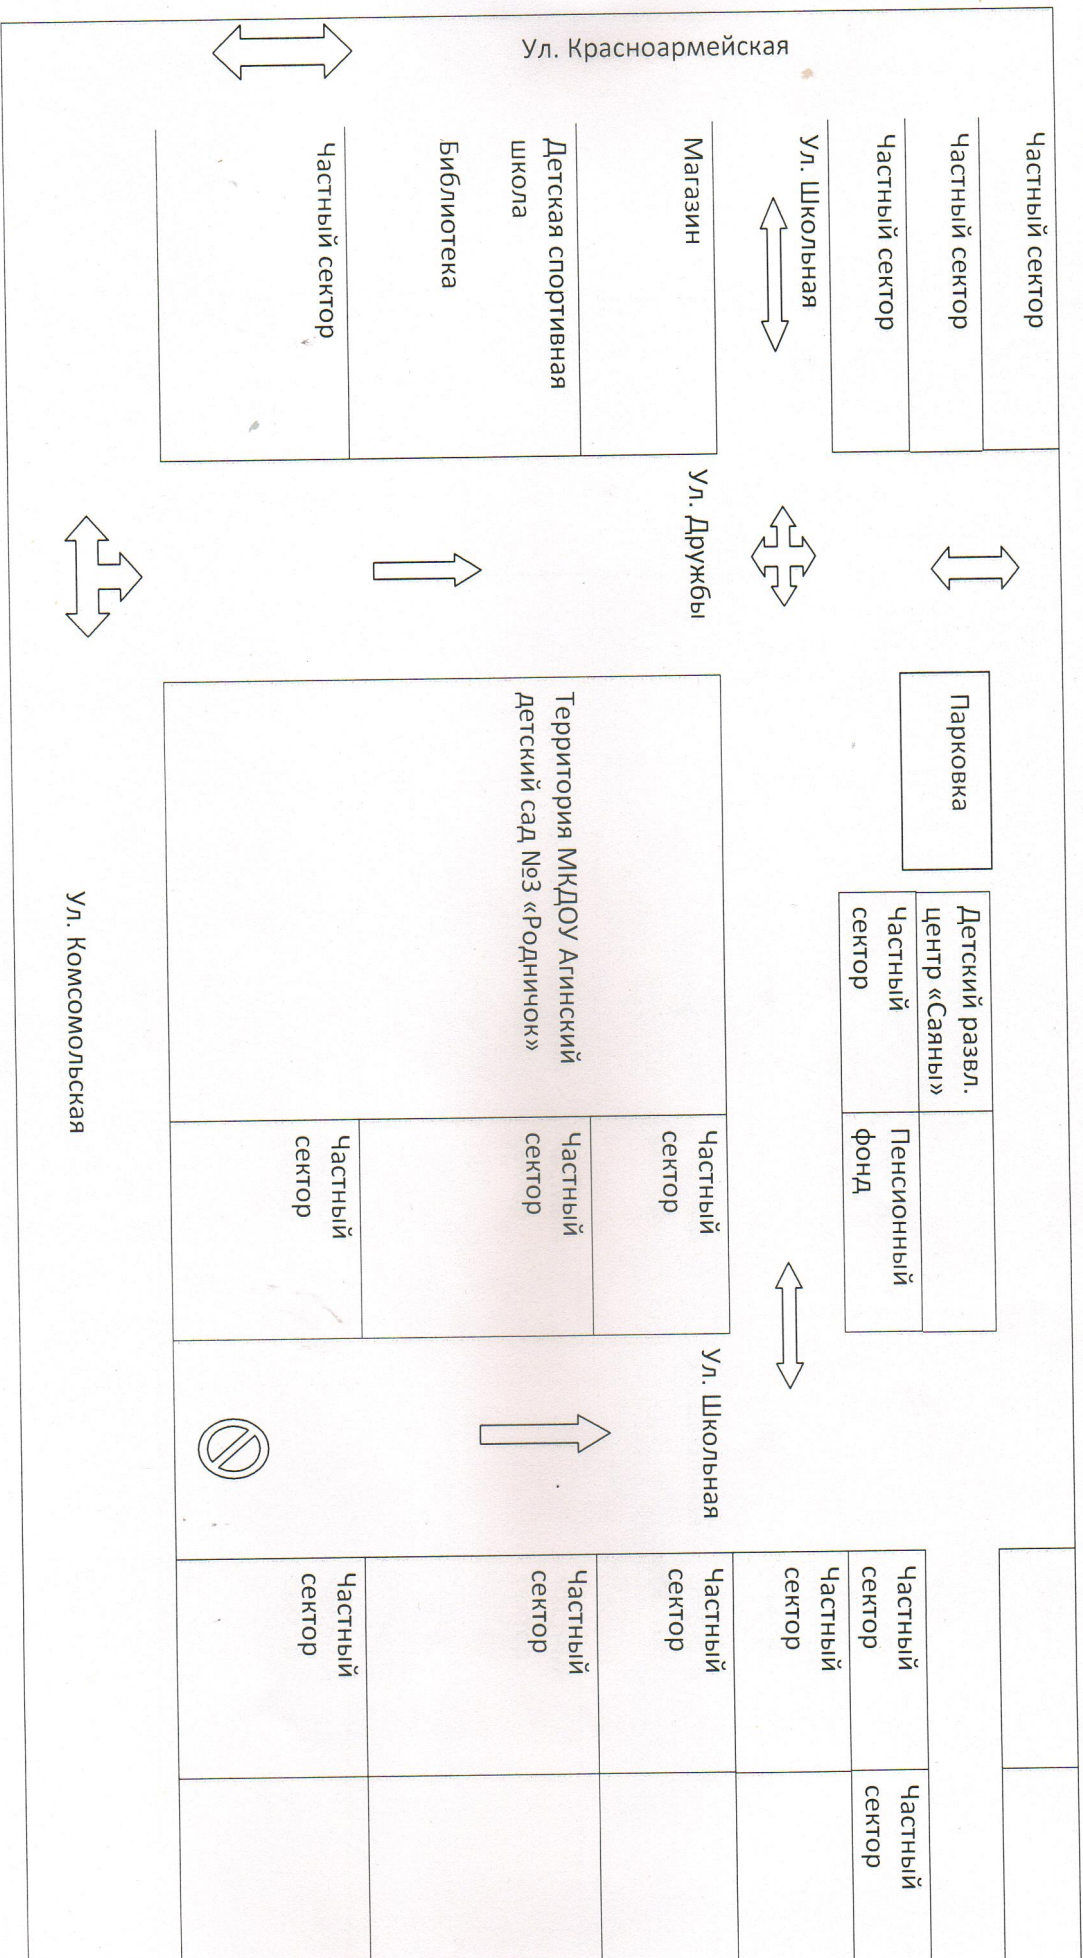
Ул. Красноармейская

Частный сектор

Частный сектор

Частный сектор

Ул. Школьная

Магазин

Детская спортивная школа

Библиотека

Частный сектор

Ул. Дружбы

Парковка

Детский развл. центр «Саяны»

Частный сектор

Пенсионный фонд

Территория МКДОУ Агинский детский сад №3 «Родничок»

Частный сектор

Частный сектор

Частный сектор

Ул. Школьная

Ул. Комсомольская

Частный сектор

Частный сектор

Частный сектор

Частный сектор

Частный сектор

Частный сектор